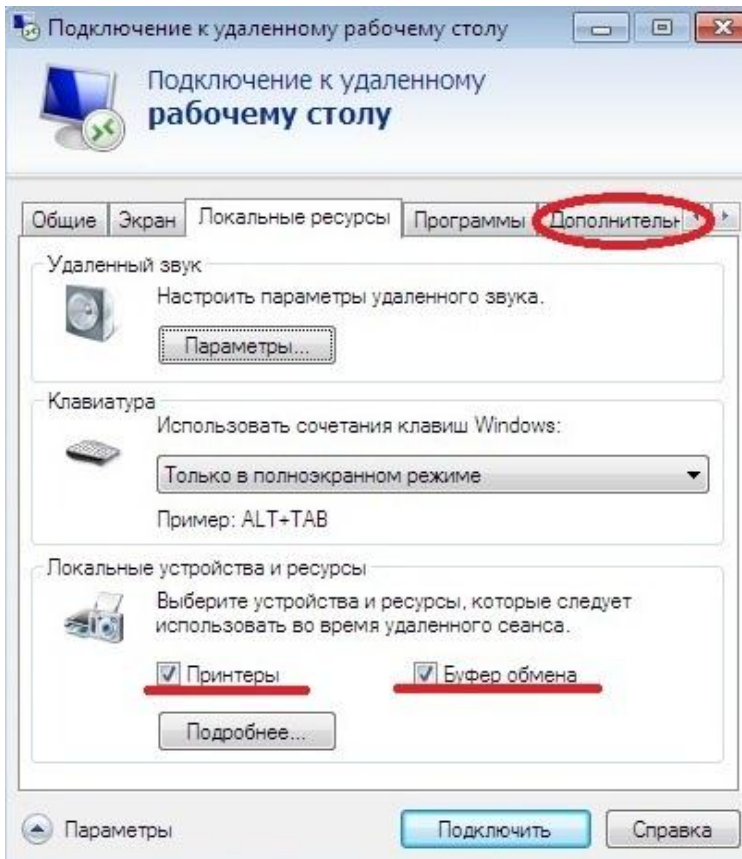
Подключение к удаленному рабочему столу

Подключение к удаленному
рабочему столу

Общие | Экран | Локальные ресурсы | Программы | Дополнительн

Удаленный звук
Настроить параметры удаленного звука.
Параметры...

Клавиатура
Использовать сочетания клавиш Windows:
Только в полноэкранном режиме
Пример: ALT+TAB

Локальные устройства и ресурсы
Выберите устройства и ресурсы, которые следует использовать во время удаленного сеанса.
Принтеры
Буфер обмена
Подробнее...

Параметры
Подключить
Справка